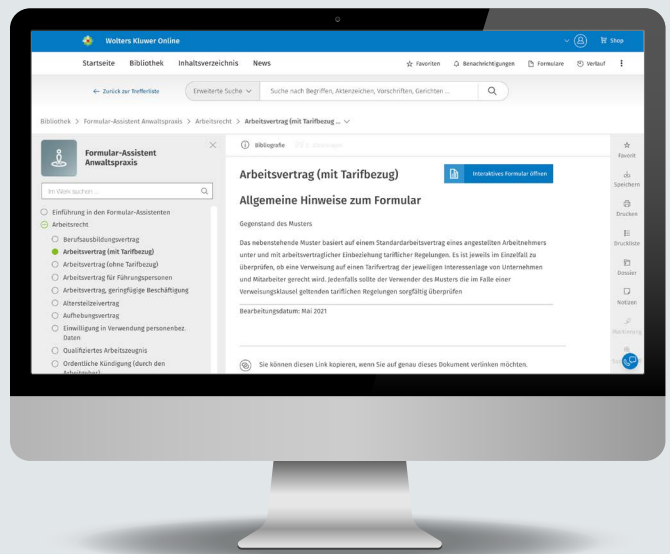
Wolters Kluwer Online

Shop

Startseite Bibliothek Inhaltsverzeichnis News

Favoriten Benachrichtigungen Formulare Verlauf

← Zurück zur Trefferliste

Erweiterte Suche

Suche nach Begriffen, Aktenzeichen, Vorschriften, Gerichten ...

Bibliothek > Formular-Assistent Anwaltspraxis > Arbeitsrecht > Arbeitsvertrag (mit Tarifbezug ...

Formular-Assistent Anwaltspraxis

Im Werk suchen ...

Einführung in den Formular-Assistenten

Arbeitsrecht

Berufsausbildungsvertrag

Arbeitsvertrag (mit Tarifbezug)

Arbeitsvertrag (ohne Tarifbezug)

Arbeitsvertrag für Führungspersonen

Arbeitsvertrag, geringfügige Beschäftigung

Altersteilzeitvertrag

Aufhebungsvertrag

Einwilligung in Verwendung personenbez. Daten

Qualifiziertes Arbeitszeugnis

Ordentliche Kündigung (durch den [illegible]

Bibliografie

Arbeitsvertrag (mit Tarifbezug)

Interaktives Formular öffnen

Allgemeine Hinweise zum Formular

Gegenstand des Musters

Das nebenstehende Muster basiert auf einem Standardarbeitsvertrag eines angestellten Arbeitnehmers unter und mit arbeitsvertraglicher Einbeziehung tariflicher Regelungen. Es ist jeweils im Einzelfall zu überprüfen, ob eine Verweisung auf einen Tarifvertrag der jeweiligen Interessenlage von Unternehmen und Mitarbeiter gerecht wird. Jedenfalls sollte der Verwender des Musters die im Falle einer Verweisungsklausel geltenden tariflichen Regelungen sorgfältig überprüfen

Bearbeitungsdatum: Mai 2021

Sie können diesen Link kopieren, wenn Sie auf genau dieses Dokument verlinken möchten.

Favorit

Speichern

Drucken

Druckliste

Dossier

Notizen

Markierung